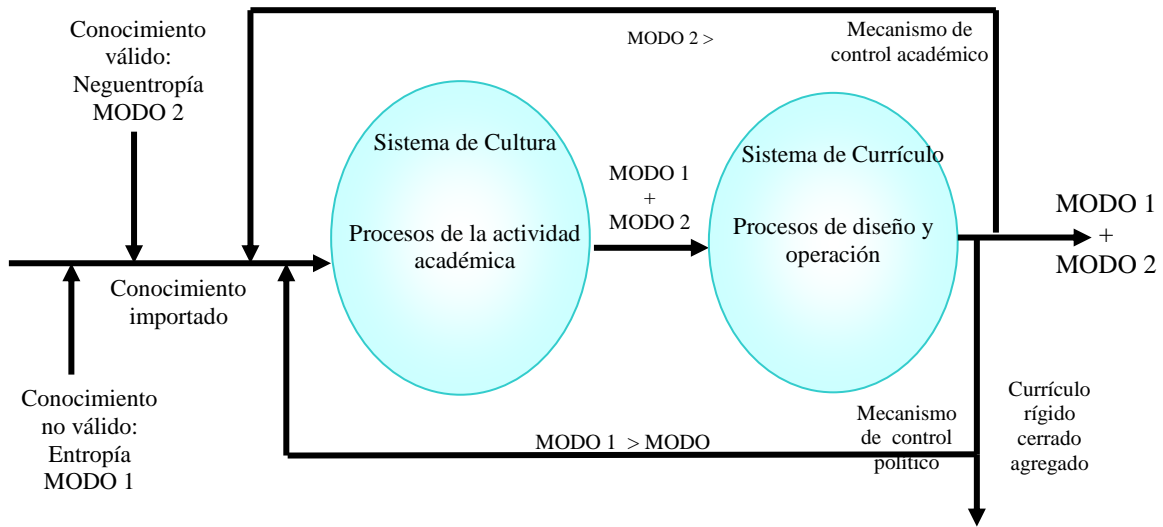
Conocimiento válido: Neguentropía MODO 2

MODO 2 >

Mecanismo de control académico

Sistema de Cultura

Procesos de la actividad académica

MODO 1 + MODO 2

Sistema de Currículo

Procesos de diseño y operación

MODO 1 + MODO 2

Conocimiento importado

Conocimiento no válido: Entropía MODO 1

MODO 1 > MODO

Mecanismo de control político

Currículo rígido cerrado agregado